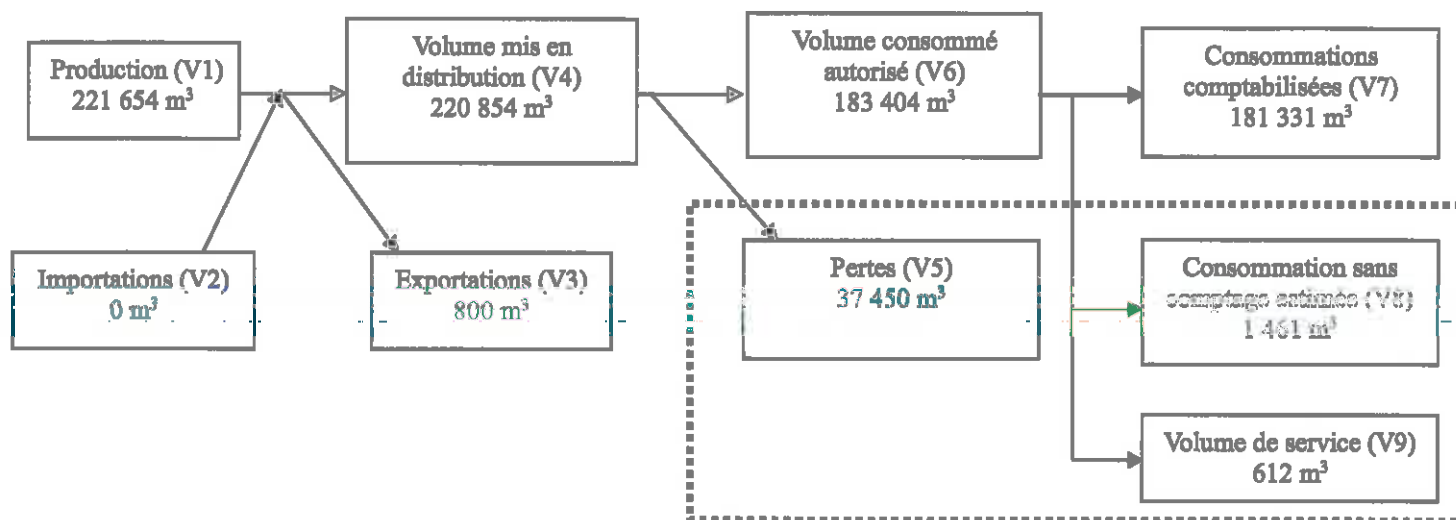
Production (V1)
221 654 m$^3$

Volume mis en distribution (V4)
220 854 m$^3$

Volume consommé autorisé (V6)
183 404 m$^3$

Consommations comptabilisées (V7)
181 331 m$^3$

Importations (V2)
0 m$^3$

Exportations (V3)
800 m$^3$

Pertes (V5)
37 450 m$^3$

Consommation sans comptage estimée (V8)
1 461 m$^3$

Volume de service (V9)
612 m$^3$